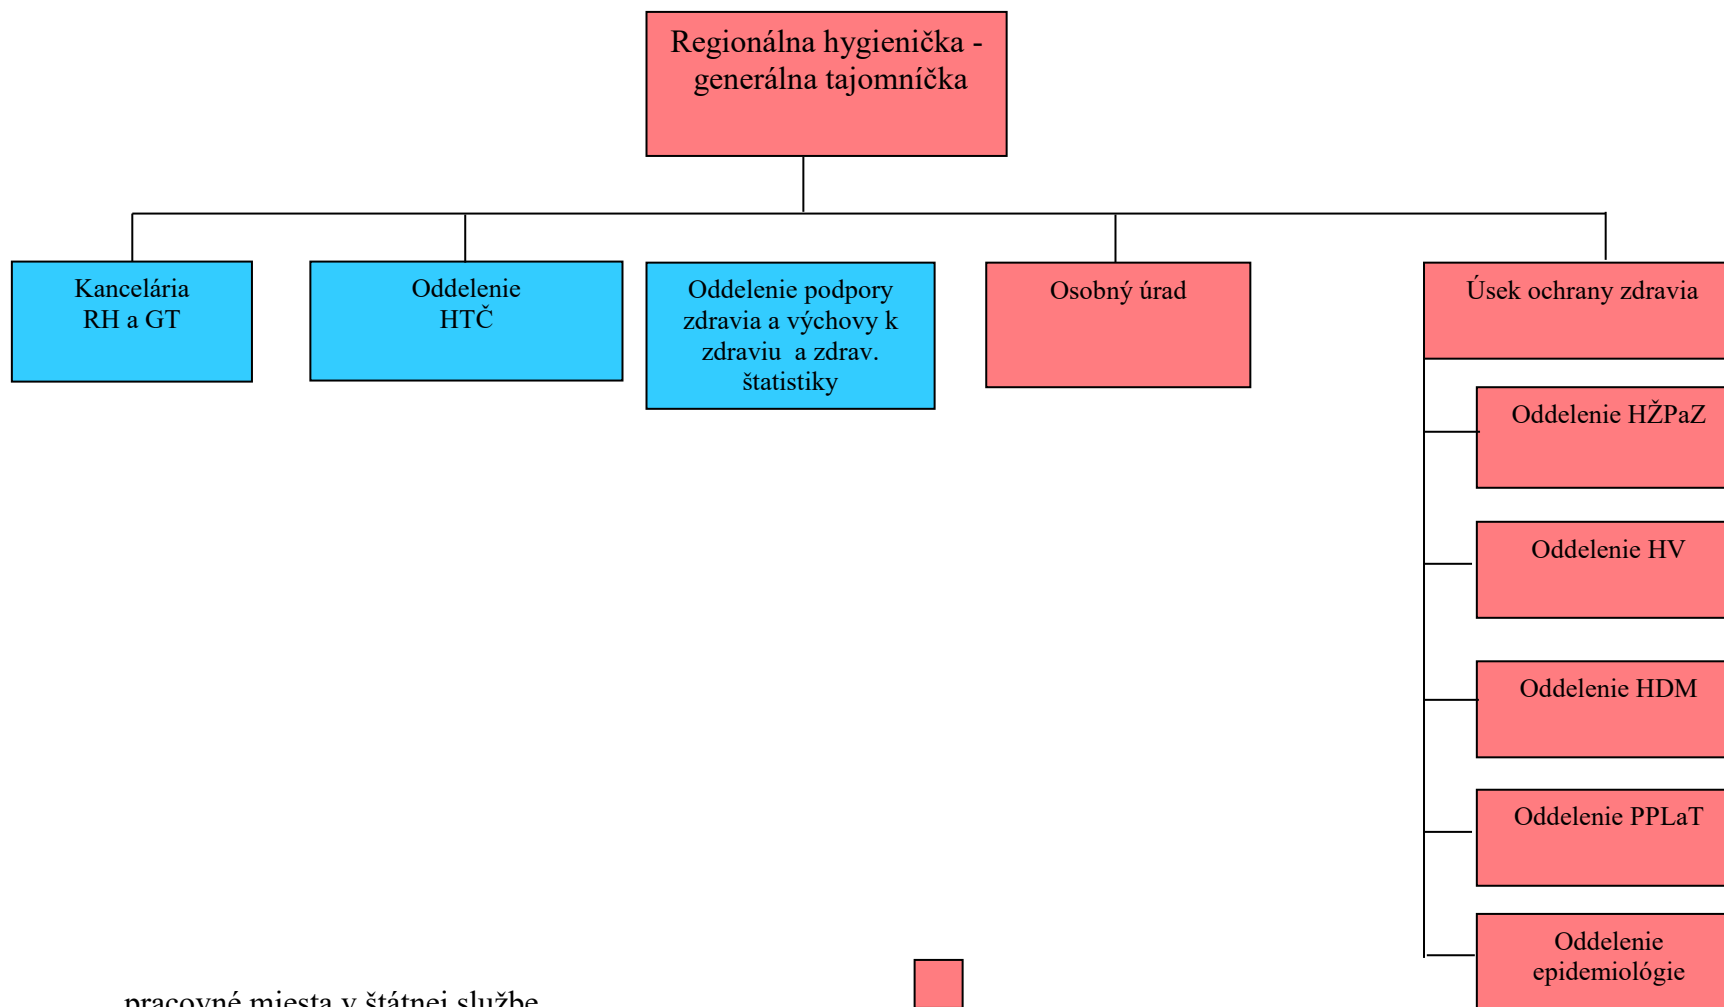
Regionálna hygienička - generálna tajomníčka

Kancelária RH a GT

Oddelenie HTČ

Oddelenie podpory zdravia a výchovy k zdraviu a zdrav. štatistiky

Osobný úrad

Úsek ochrany zdravia

Oddelenie HŽPaZ

Oddelenie HV

Oddelenie HDM

Oddelenie PPLaT

Oddelenie epidemiológie

pracovné miesta v štátnej službe